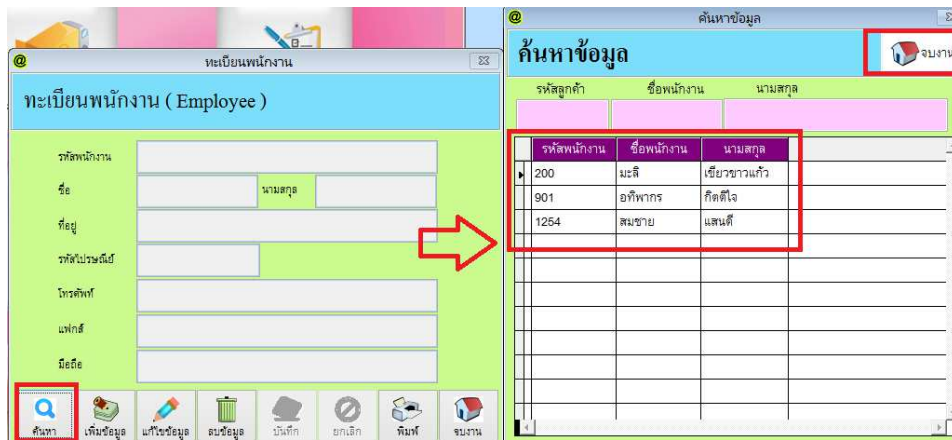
@ ทะเบียนพนักงาน

ทะเบียนพนักงาน ( Employee )

รหัสพนักงาน

ชื่อ

นามสกุล

ที่อยู่

รหัสไปรษณีย์

โทรศัพท์

แฟกซ์

มือถือ

ค้นหา เพิ่มข้อมูล แก้ไขข้อมูล ลบข้อมูล บันทึก ยกเลิก พิมพ์ จบงาน

@ ค้นหาข้อมูล

ค้นหาข้อมูล

จบงาน

รหัสลูกค้า ชื่อพนักงาน นามสกุล

| รหัสพนักงาน | ชื่อพนักงาน | นามสกุล |
|---|---|---|
| 200 | มะลิ | เขียวขาวแก้ว |
| 901 | อทิพากร | กิตติใจ |
| 1254 | สมชาย | แสนดี |